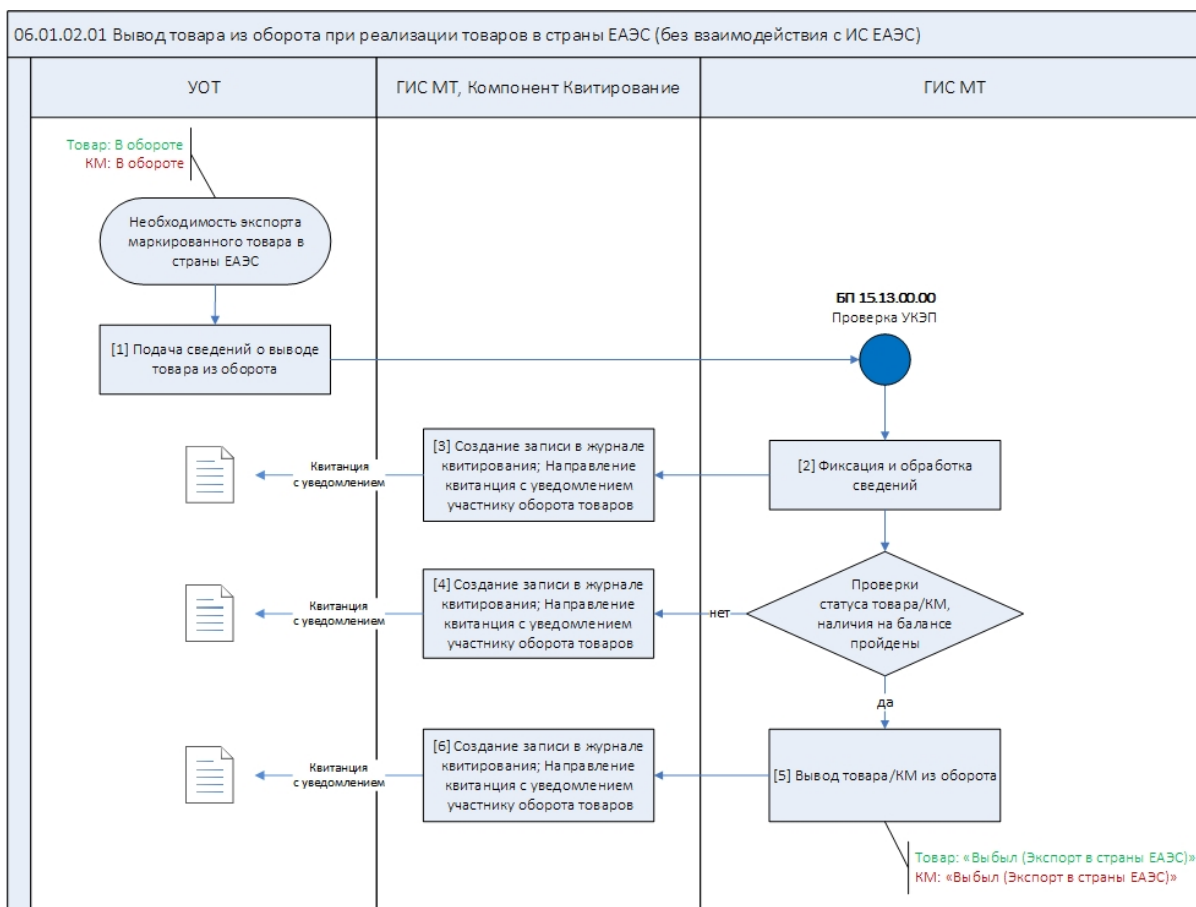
06.01.02.01 Вывод товара из оборота при реализации товаров в страны ЕАЭС (без взаимодействия с ИС ЕАЭС)

УОТ

ГИС МТ, Компонент Квитирование

ГИС МТ

Товар: В обороте
КМ: В обороте

Необходимость экспорта маркированного товара в страны ЕАЭС

[1] Подача сведений о выводе товара из оборота

БП 15.13.00.00
Проверка УКЭП

[2] Фиксация и обработка сведений

[3] Создание записи в журнале квитирования; Направление квитанция с уведомлением участнику оборота товаров

Квитанция с уведомлением

Проверки статуса товара/КМ, наличия на балансе пройдены

нет

[4] Создание записи в журнале квитирования; Направление квитанция с уведомлением участнику оборота товаров

Квитанция с уведомлением

да

[5] Вывод товара/КМ из оборота

[6] Создание записи в журнале квитирования; Направление квитанция с уведомлением участнику оборота товаров

Квитанция с уведомлением

Товар: «Выбыл (Экспорт в страны ЕАЭС)»
КМ: «Выбыл (Экспорт в страны ЕАЭС)»